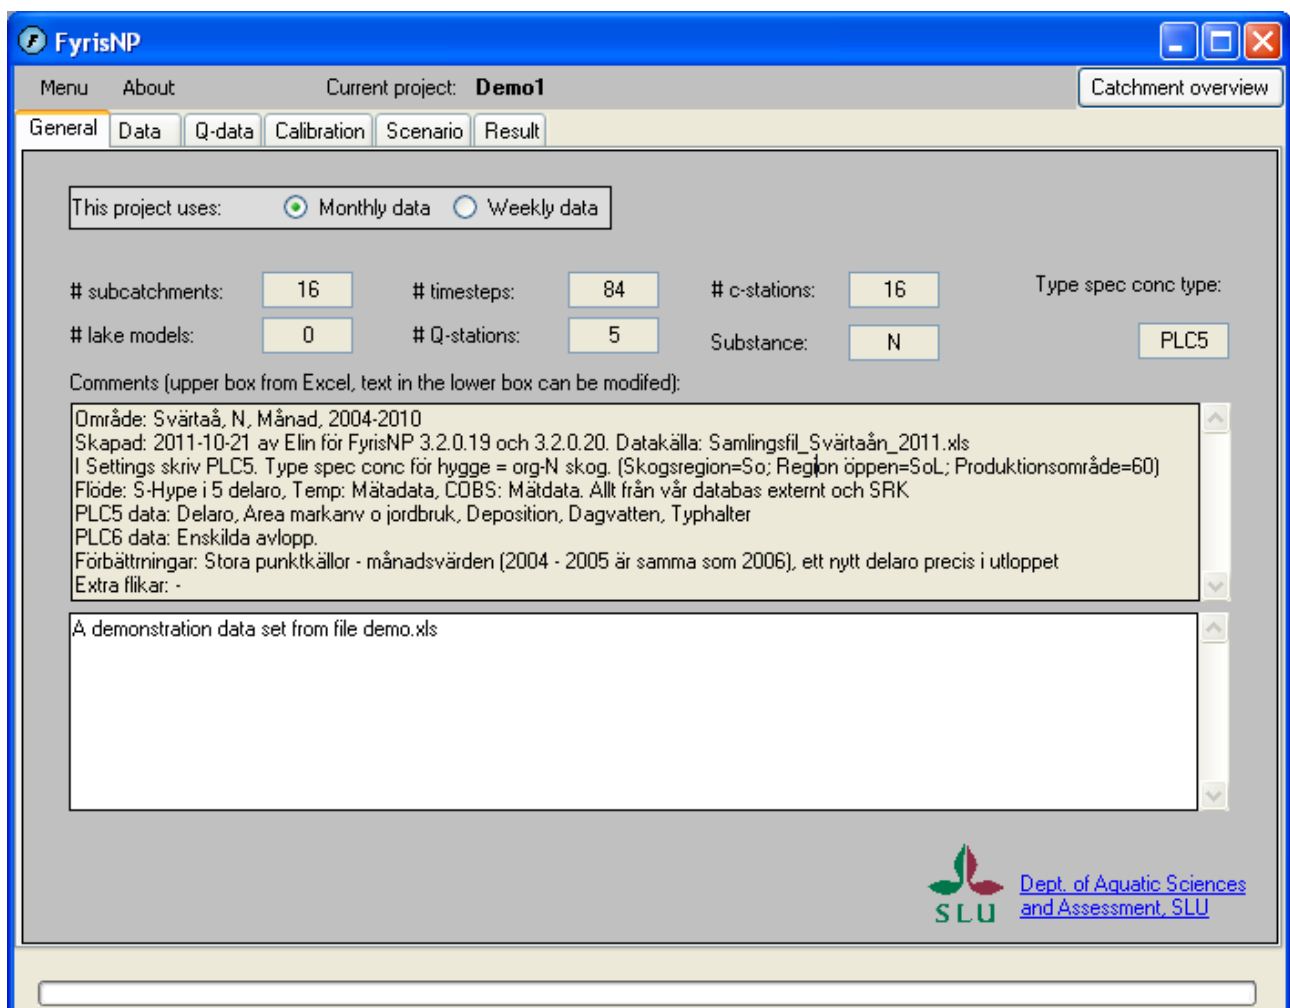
FyrisNP

Menu About Current project: Demo1

Catchment overview

General Data Q-data Calibration Scenario Result

This project uses: Monthly data Weekly data

# subcatchments: 16 # timesteps: 84 # c-stations: 16 Type spec conc type:

# lake models: 0 # Q-stations: 5 Substance: N PLC5

Comments (upper box from Excel, text in the lower box can be modifed):

Område: Svärtaå, N, Månad, 2004-2010
Skapad: 2011-10-21 av Elin för FyrisNP 3.2.0.19 och 3.2.0.20. Datakälla: Samlingsfil_Svärtaån_2011.xls
I Settings skriv PLC5. Type spec conc för hygge = org-N skog. (Skogsregion=So; Region öppen=SoL; Produktionsområde=60)
Flöde: S-Hype i 5 delaro, Temp: Mätadata, COBS: Mätdata. Allt från vår databas externt och SRK
PLC5 data: Delaro, Area markanv o jordbruk, Deposition, Dagvatten, Typhalter
PLC6 data: Enskilda avlopp.
Förbättringar: Stora punktkällor - månadsvärden (2004 - 2005 är samma som 2006), ett nytt delaro precis i utloppet
Extra flikar: -

A demonstration data set from file demo.xls

SLU

Dept. of Aquatic Sciences and Assessment, SLU